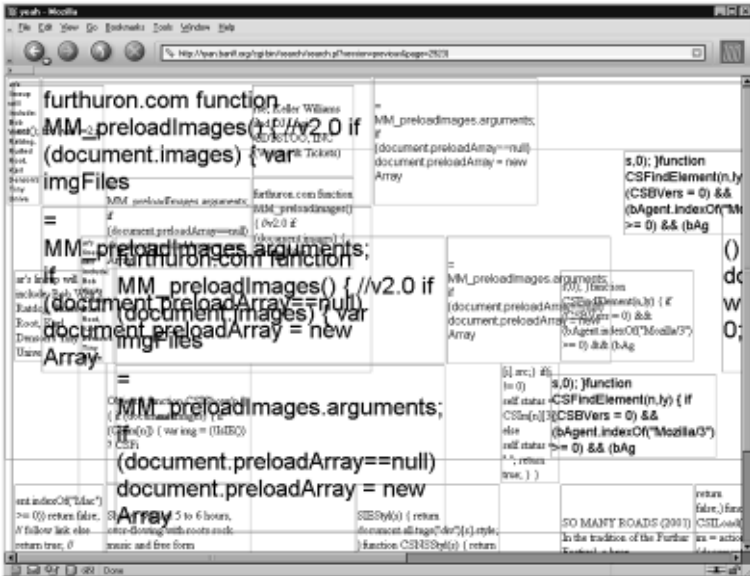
yeah - Mozilla

File Edit View Go Bookmarks Tools Window Help

http://yeah.banff.org/cgi-bin/search/search.pl?version=previous&page=2929

furthuron.com function MM_preloadImages() { //v2.0 if (document.images) { var imgFiles

= MM_preloadImages.arguments; if (document.preloadArray==null) document.preloadArray = new Array

furthuron.com function MM_preloadImages() { //v2.0 if (document.images) { var imgFiles

= MM_preloadImages.arguments; if (document.preloadArray==null) document.preloadArray = new Array

= MM_preloadImages.arguments; if (document.preloadArray==null) document.preloadArray = new Array

= MM_preloadImages.arguments; if (document.preloadArray==null) document.preloadArray = new Array

furthuron.com function MM_preloadImages() { //v2.0 if (document.images) {

Keller Williams

s,0); }function CSFindElement(n,ly) { if (CSBVers = 0) && (bAgent.indexOf("Mozilla/3") >= 0) && (bAg

s,0); }function CSFindElement(n,ly) { if (CSBVers = 0) && (bAgent.indexOf("Mozilla/3") >= 0) && (bAg

s,0); }function CSFindElement(n,ly) { if (CSBVers = 0) && (bAgent.indexOf("Mozilla/3") >= 0) && (bAg

() dc w 0;

ent.indexOf("Mac") >= 0)) return false; // follow link else return true; //

5 to 6 hours,

CSStyl(s) { return document.all.tags("div")[s].style; } function CSNSStyl(s) { return

SO MANY ROADS (2001) In the tradition of the Further

return false;) func CSILoad

Done